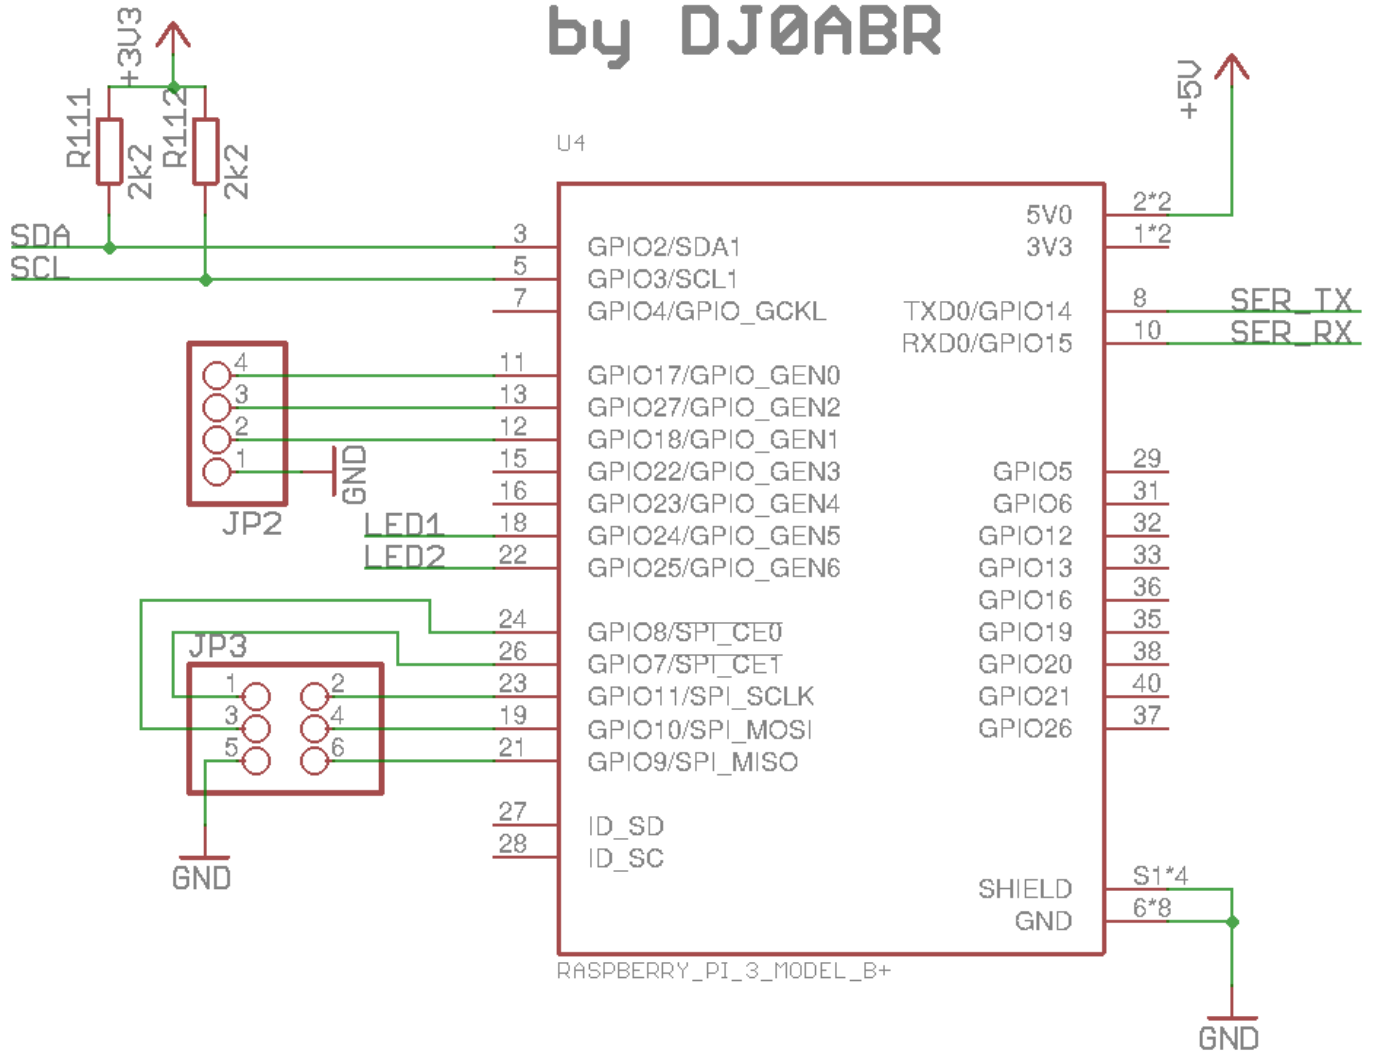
by DJ0ABR

+3U3
R111
2k2
R112
2k2
SDA
SCL

+5V

U4

3
5
7
11
13
12
15
16
18
22
24
26
23
19
21
27
28

GPIO2/SDA1
GPIO3/SCL1
GPIO4/GPIO_GCKL
GPIO17/GPIO_GEN0
GPIO27/GPIO_GEN2
GPIO18/GPIO_GEN1
GPIO22/GPIO_GEN3
GPIO23/GPIO_GEN4
GPIO24/GPIO_GEN5
GPIO25/GPIO_GEN6
GPIO8/SPI_CE0
GPIO7/SPI_CE1
GPIO11/SPI_SCLK
GPIO10/SPI_MOSI
GPIO9/SPI_MISO
ID_SD
ID_SC

5V0
3V3
TXD0/GPIO14
RXD0/GPIO15
GPIO5
GPIO6
GPIO12
GPIO13
GPIO16
GPIO19
GPIO20
GPIO21
GPIO26
SHIELD
GND

2*2
1*2
8
10
29
31
32
33
36
35
38
40
37
S1*4
6*8

SER_TX
SER_RX

4
3
2
1
GND
JP2
LED1
LED2

JP3
1
2
3
4
5
6
GND

RASPBERRY_PI_3_MODEL_B+

GND